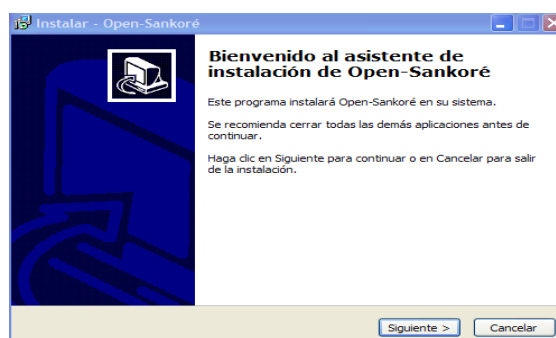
Instalar - Open-Sankoré

Bienvenido al asistente de instalación de Open-Sankoré

Este programa instalará Open-Sankoré en su sistema.

Se recomienda cerrar todas las demás aplicaciones antes de continuar.

Haga clic en Siguiente para continuar o en Cancelar para salir de la instalación.

Siguiente >

Cancelar